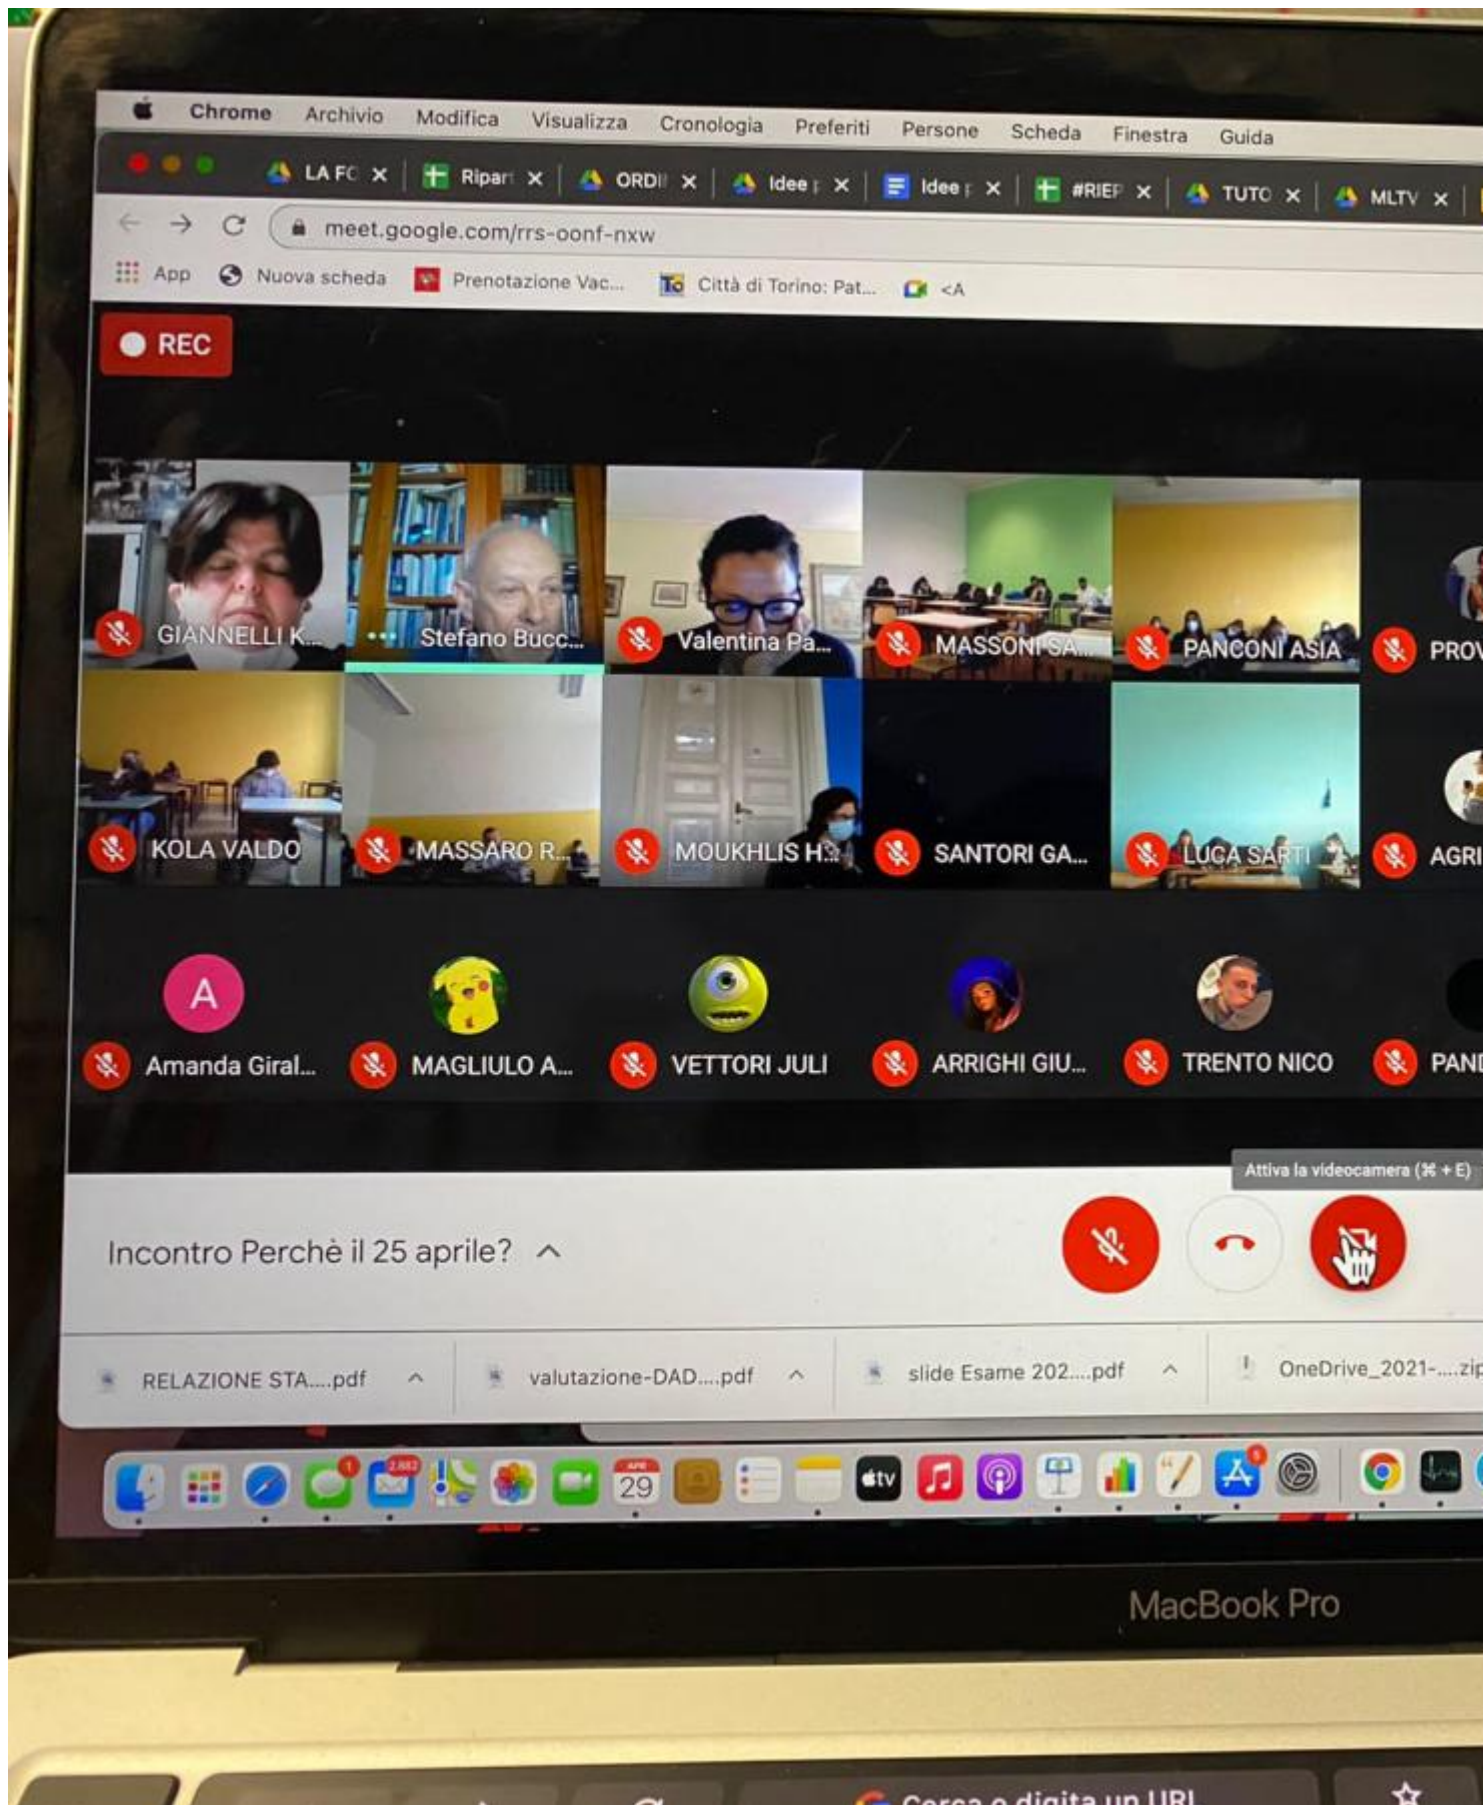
Chrome Archivio Modifica Visualizza Cronologia Preferiti Persone Scheda Finestra Guida

LA FC × Ripart × ORDI × Idee × Idee × #RIEP × TUTO × MLTV ×

meet.google.com/rrs-oonf-nxw

App Nuova scheda Prenotazione Vac... Città di Torino: Pat... <A

REC

GIANNELLI K... Stefano Bucc... Valentina Pa... MASSONI SA... PANCONI ASIA PROV

KOLA VALDO MASSARO R... MOUKHLIS H... SANTORI GA... LUCA SARTI AGRI

A Amanda Giral... MAGLIULO A... VETTORI JULI ARRIGHI GIU... TRENTO NICO PANI

Attiva la videocamera (⌘ + E)

Incontro Perchè il 25 aprile?

RELAZIONE STA....pdf valutazione-DAD....pdf slide Esame 202....pdf OneDrive_2021-....zip

1 2.882 APR 29 tv

MacBook Pro

Cerca o digita un URL